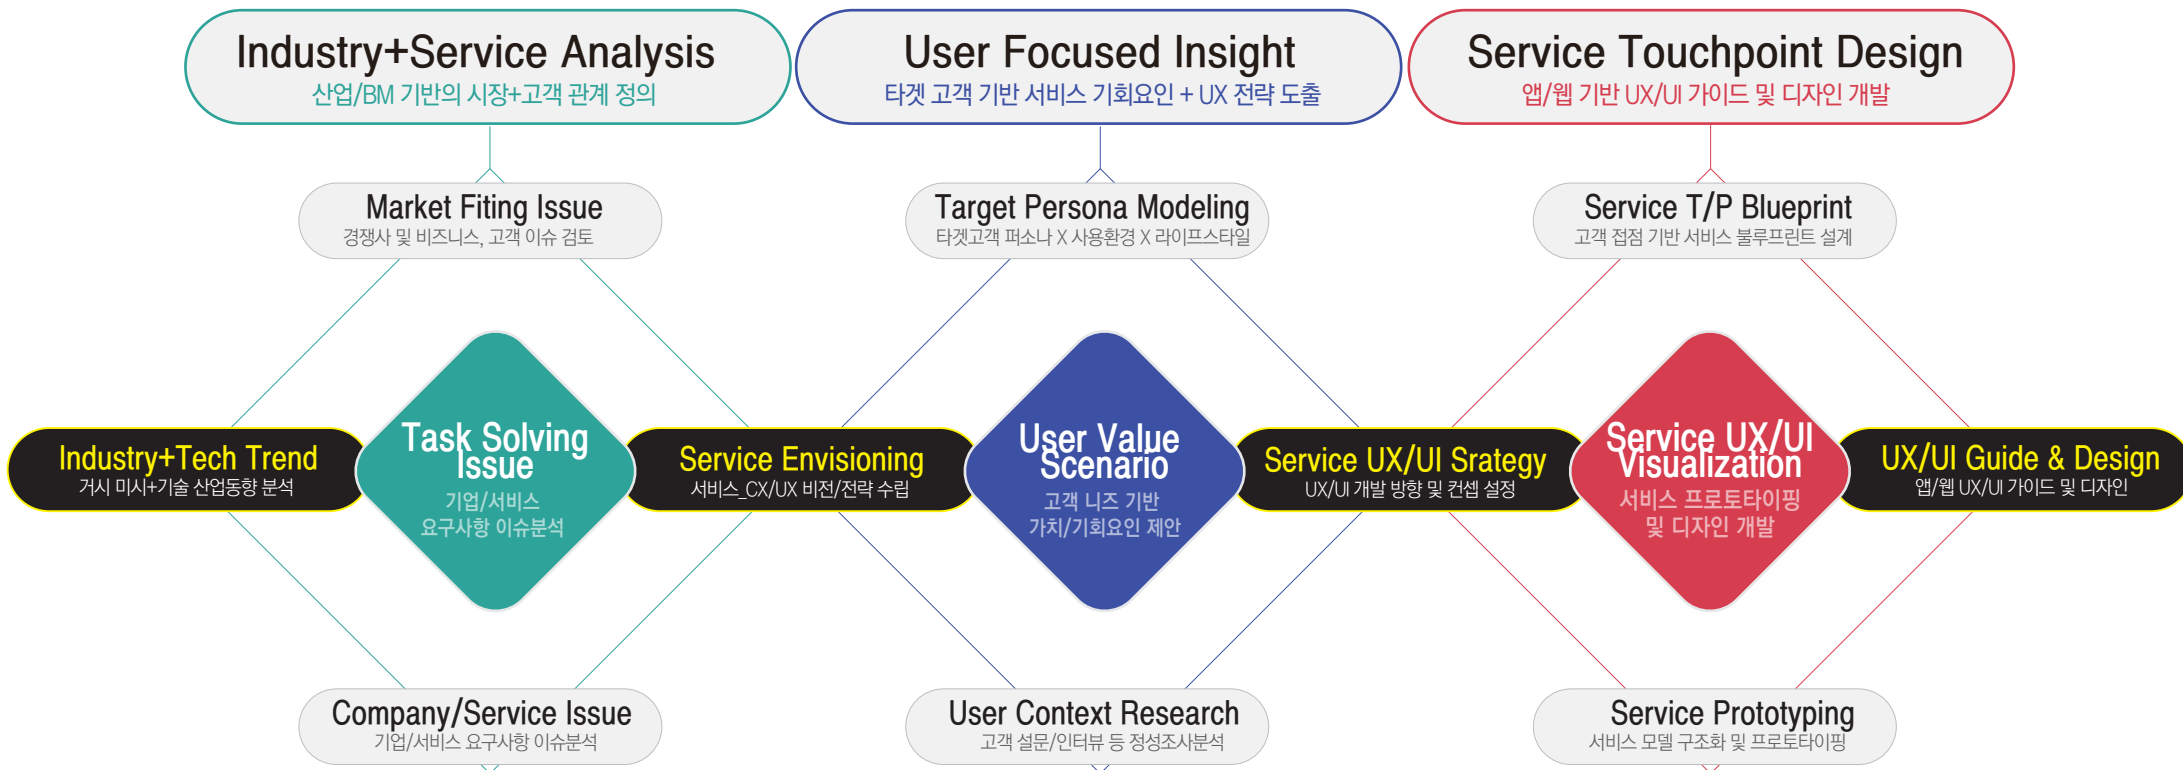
Industry+Service Analysis
산업/BM 기반의 시장+고객 관계 정의

User Focused Insight
타겟 고객 기반 서비스 기회요인 + UX 전략 도출

Service Touchpoint Design
앱/웹 기반 UX/UI 가이드 및 디자인 개발

Market Fiting Issue
경쟁사 및 비즈니스, 고객 이슈 검토

Target Persona Modeling
타겟고객 퍼소나 X 사용환경 X 라이프스타일

Service T/P Blueprint
고객 접점 기반 서비스 불루프린트 설계

Industry+Tech Trend
거시 미시+기술 산업동향 분석

Task Solving Issue
기업/서비스 요구사항 이슈분석

Service Envisioning
서비스_CX/UX 비전/전략 수립

User Value Scenario
고객 니즈 기반 가치/기회요인 제안

Service UX/UI Srategy
UX/UI 개발 방향 및 컨셉 설정

Service UX/UI Visualization
서비스 프로토타이핑 및 디자인 개발

UX/UI Guide & Design
앱/웹 UX/UI 가이드 및 디자인

Company/Service Issue
기업/서비스 요구사항 이슈분석

User Context Research
고객 설문/인터뷰 등 정성조사분석

Service Prototyping
서비스 모델 구조화 및 프로토타이핑